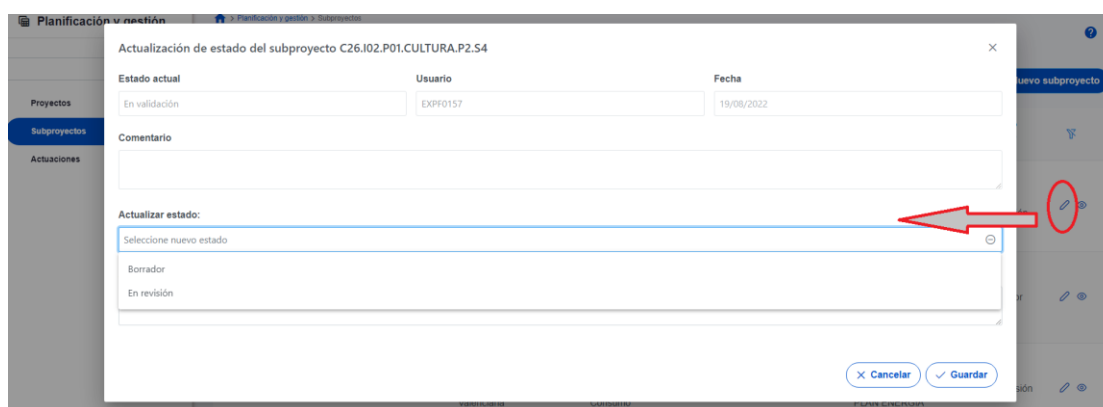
Planificación y gestión

> Planificación y gestión > Subproyectos

Proyectos
Subproyectos
Actuaciones

uevo subproyecto

Actualización de estado del subproyecto C26.I02.P01.CULTURA.P2.S4

×

| Estado actual | Usuario | Fecha |
|---|---|---|
| En validación | EXPF0157 | 19/08/2022 |

Comentario

Actualizar estado:

Seleccione nuevo estado

Borrador
En revisión

× Cancelar
✓ Guardar

sión